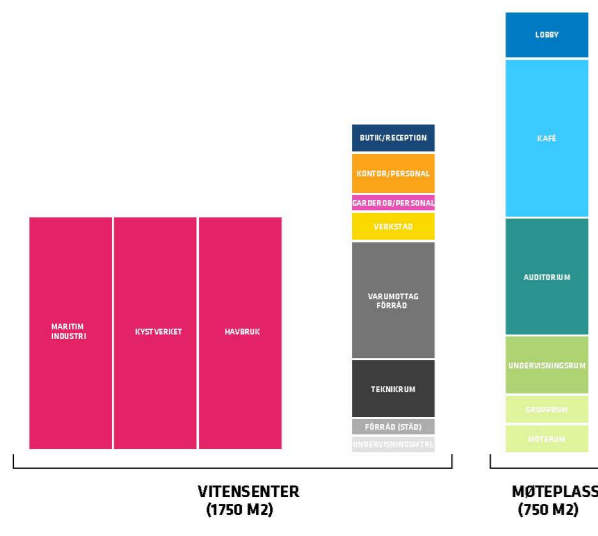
LOBBY

KAFÉ

AUDITORIUM

UNDERVISNINGSRUM

GRUPPRUM

MÖTERUM

BUTIK/RECEPTION

KONTOR/PERSONAL

GARDEROB/PERSONAL

VERKSTAD

VARUMOTTAG FÖRRÅD

TEKNIKRUM

FÖRRÅD (STÄD)

UNDERVISNINGSMTRL

MARITIM INDUSTRI

KYSTVERKET

HAVBRUK

VITENSENTER (1750 M2)

MØTEPLASS (750 M2)